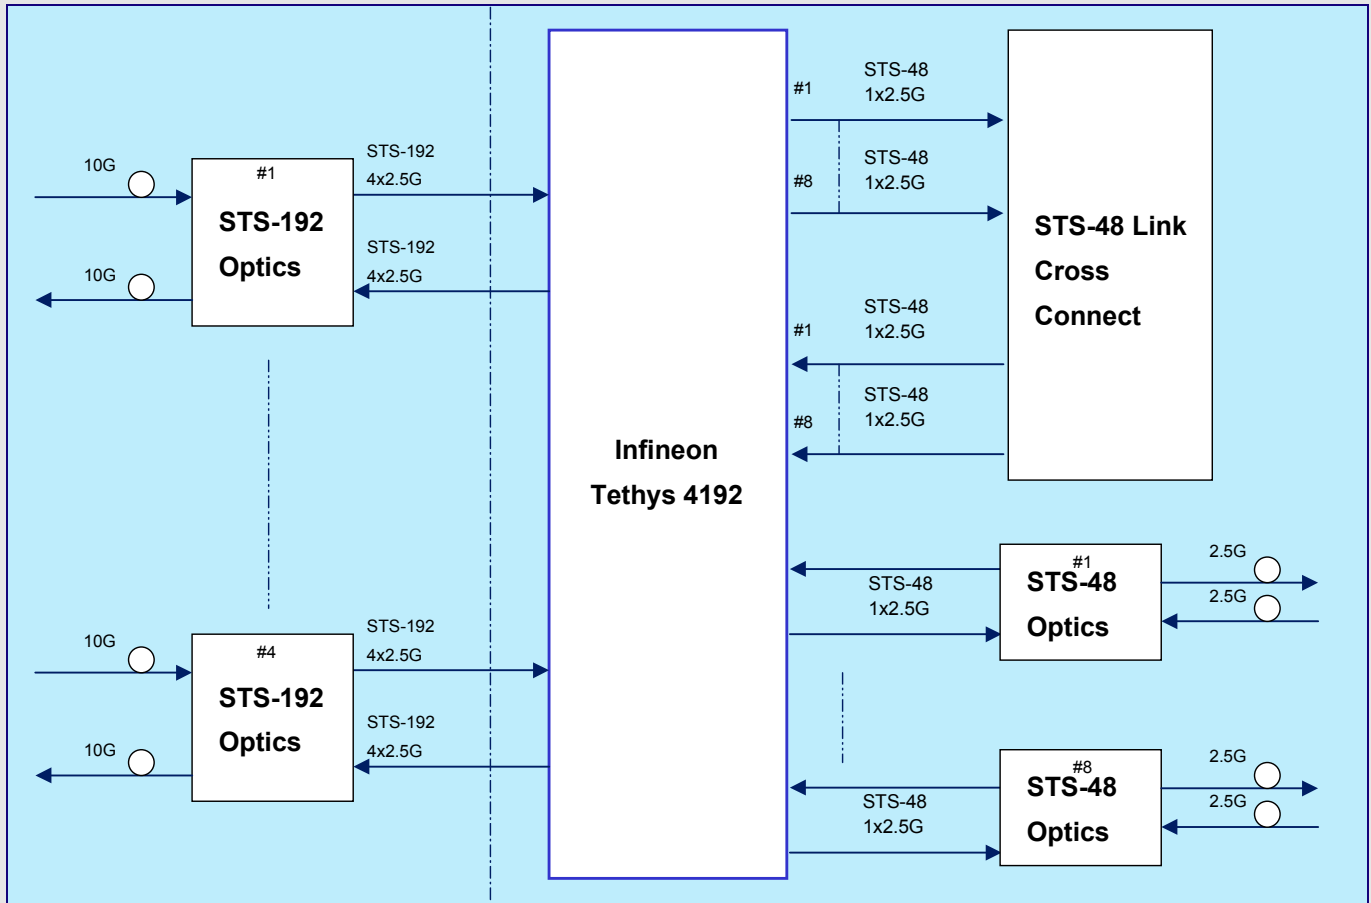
10G

#1
STS-192
Optics

STS-192
4x2.5G

10G

STS-192
4x2.5G

10G

#4
STS-192
Optics

STS-192
4x2.5G

10G

STS-192
4x2.5G

Infineon
Tethys 4192

#1
STS-48
1x2.5G

#8
STS-48
1x2.5G

STS-48 Link
Cross
Connect

#1
STS-48
1x2.5G

#8
STS-48
1x2.5G

STS-48
1x2.5G

#1
STS-48
Optics

2.5G
2.5G

STS-48
1x2.5G

#8
STS-48
Optics

2.5G
2.5G